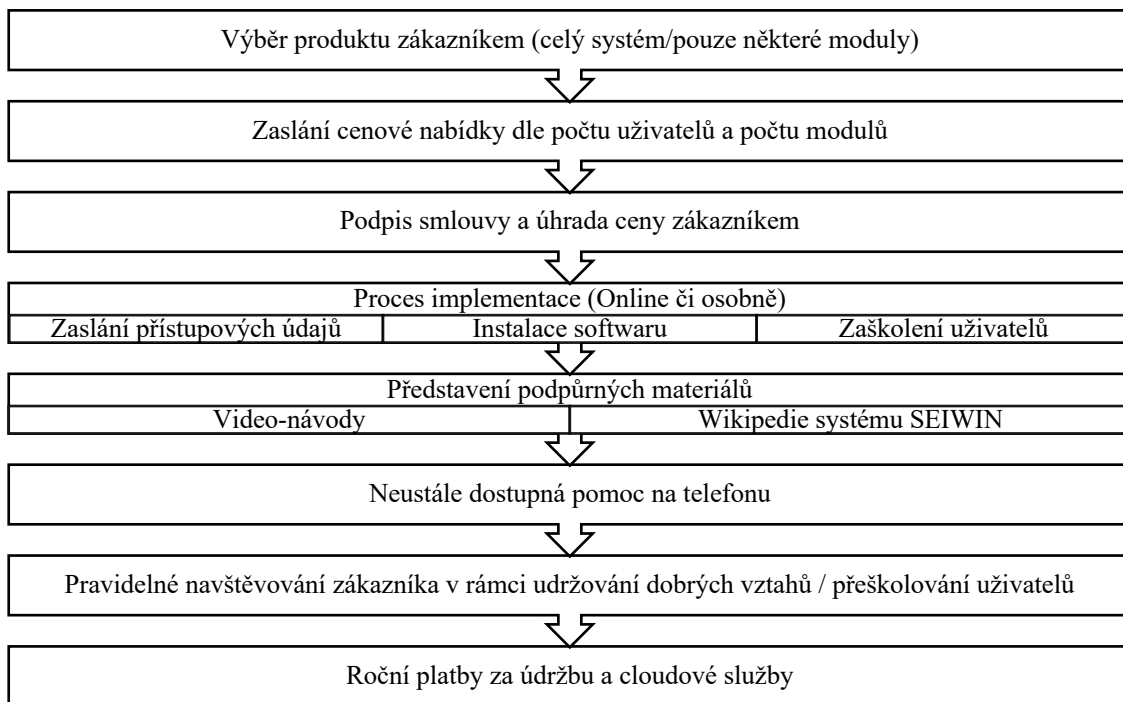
Výběr produktu zákazníkem (celý systém/pouze některé moduly)

Zaslání cenové nabídky dle počtu uživatelů a počtu modulů

Podpis smlouvy a úhrada ceny zákazníkem

Proces implementace (Online či osobně)

Zaslání přístupových údajů | Instalace softwaru | Zaškolení uživatelů

Představení podpůrných materiálů

Video-návody | Wikipedie systému SEIWIN

Neustále dostupná pomoc na telefonu

Pravidelné navštěvování zákazníka v rámci udržování dobrých vztahů / přeškolování uživatelů

Roční platby za údržbu a cloudové služby